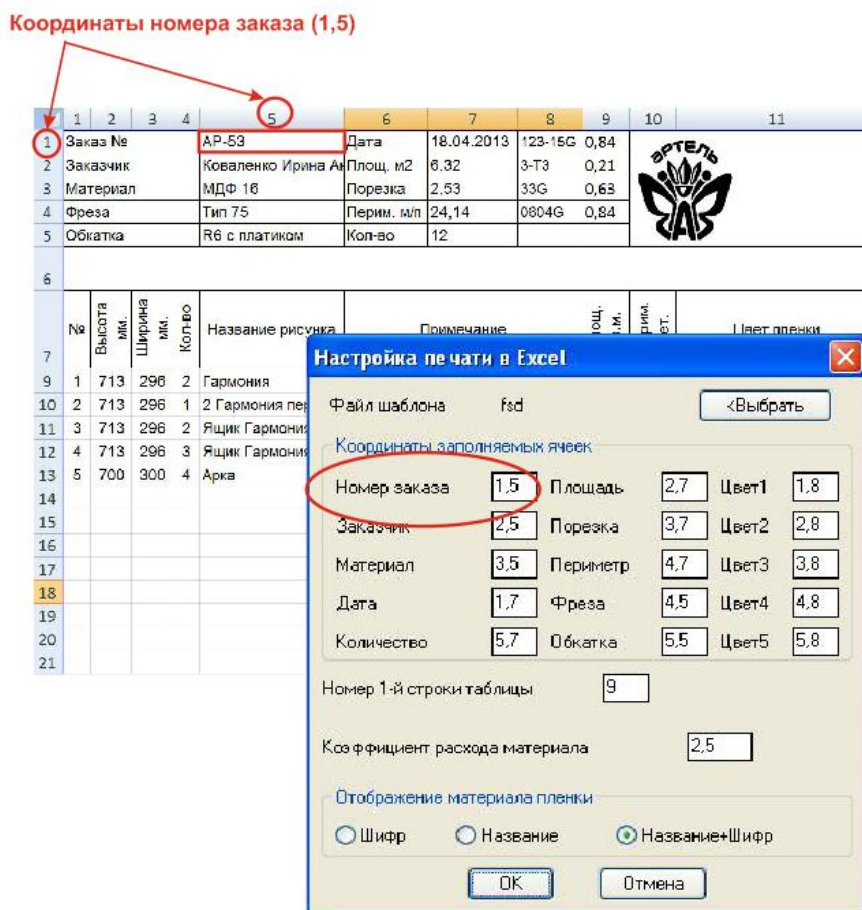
Координаты номера заказа (1,5)

| | 1 | 2 | 3 | 4 | 5 | 6 | 7 | 8 | 9 | 10 | 11 |
|---|---|---|---|---|---|---|---|---|---|---|---|
| 1 | Заказ № | | | | АР-53 | Дата | 18.04.2013 | 123-15G | 0,84 | | |
| 2 | Заказчик | | | | Коваленко Ирина Ан | Площ. м2 | 6.32 | 3-Т3 | 0,21 | | |
| 3 | Материал | | | | МДФ 16 | Порезка | 2.53 | 33G | 0,63 | | |
| 4 | Фреза | | | | Тип 75 | Перим. м/п | 24,14 | 0804G | 0,84 | | |
| 5 | Обкатка | | | | R6 с платиком | Кол-во | 12 | | | | |
| 6 | | | | | | | | | | | |
| 7 | № | Высота мм. | Ширина мм. | Кол-во | Название рисунка | Примечание | | | Площ. м.м. | Прим. ет. | Цвет пленки |
| 9 | 1 | 713 | 296 | 2 | Гармония | | | | | | |
| 10 | 2 | 713 | 296 | 1 | 2 Гармония пер | | | | | | |
| 11 | 3 | 713 | 296 | 2 | Ящик Гармония | | | | | | |
| 12 | 4 | 713 | 296 | 3 | Ящик Гармония | | | | | | |
| 13 | 5 | 700 | 300 | 4 | Арка | | | | | | |
| 14 | | | | | | | | | | | |
| 15 | | | | | | | | | | | |
| 16 | | | | | | | | | | | |
| 17 | | | | | | | | | | | |
| 18 | | | | | | | | | | | |
| 19 | | | | | | | | | | | |
| 20 | | | | | | | | | | | |
| 21 | | | | | | | | | | | |

АРТЕЛЬ

Настройка печати в Excel

Файл шаблона fsd <Выбрать

Координаты заполняемых ячеек

Номер заказа 1,5 Площадь 2,7 Цвет1 1,8
Заказчик 2,5 Порезка 3,7 Цвет2 2,8
Материал 3,5 Периметр 4,7 Цвет3 3,8
Дата 1,7 Фреза 4,5 Цвет4 4,8
Количество 5,7 Обкатка 5,5 Цвет5 5,8

Номер 1-й строки таблицы 9

Коэффициент расхода материала 2,5

Отображение материала пленки

Шифр Название Название+Шифр

OK Отмена